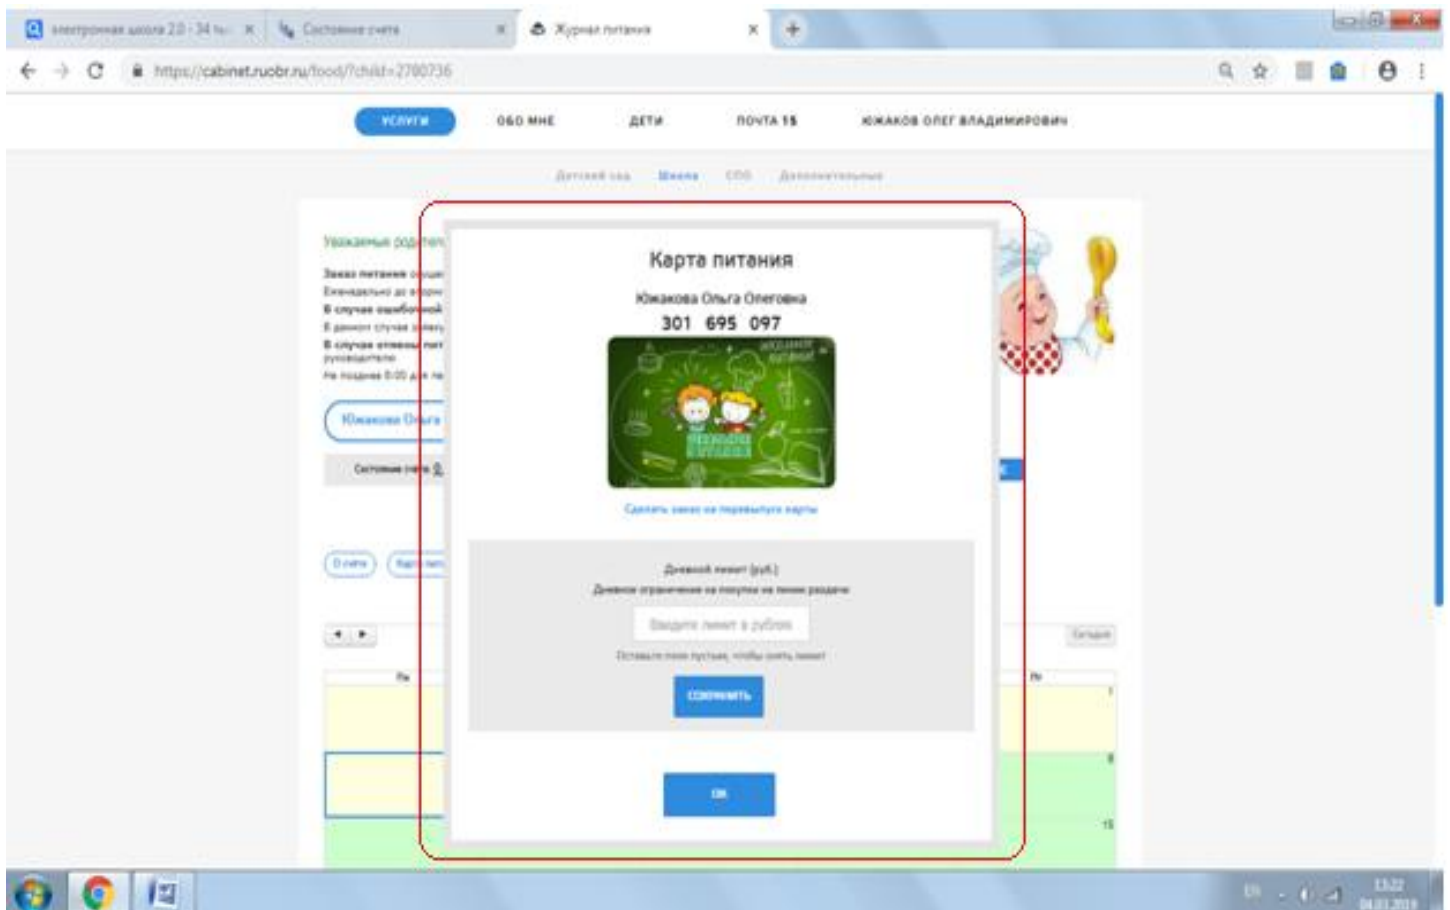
Электронная школа 2.0 - 34 ✕ | Состояние счета ✕ | Журнал питания ✕

https://cabinet.ruobr.ru/food/?child=2780736

УСЛУГИ | ОБО МНЕ | ДЕТИ | ПОЧТА 15 | ЮЖАКОВ ОЛЕГ ВЛАДИМИРОВИЧ

Детский сад | Школа | СПО | Дополнительные

Уважаемые родител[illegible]

Заказ питания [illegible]
Ежедневно до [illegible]
В случае ошибочной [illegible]
В данном случае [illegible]
В случае отмены пит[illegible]
руководителю
Не позднее 8:00 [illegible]

Южакова Ольга

Состояние счета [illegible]

О счете | Карта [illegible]

Сегодня

Пн | Пн

1
8
15

Карта питания

Южакова Ольга Олеговна

301 695 097

Сделать заказ на перевыпуск карты

Дневной лимит (руб.)
Дневное ограничение на покупки на линии раздачи

Введите лимит в рублях

Оставьте поле пустым, чтобы снять лимит

СОХРАНИТЬ

ОК

EN 13:22